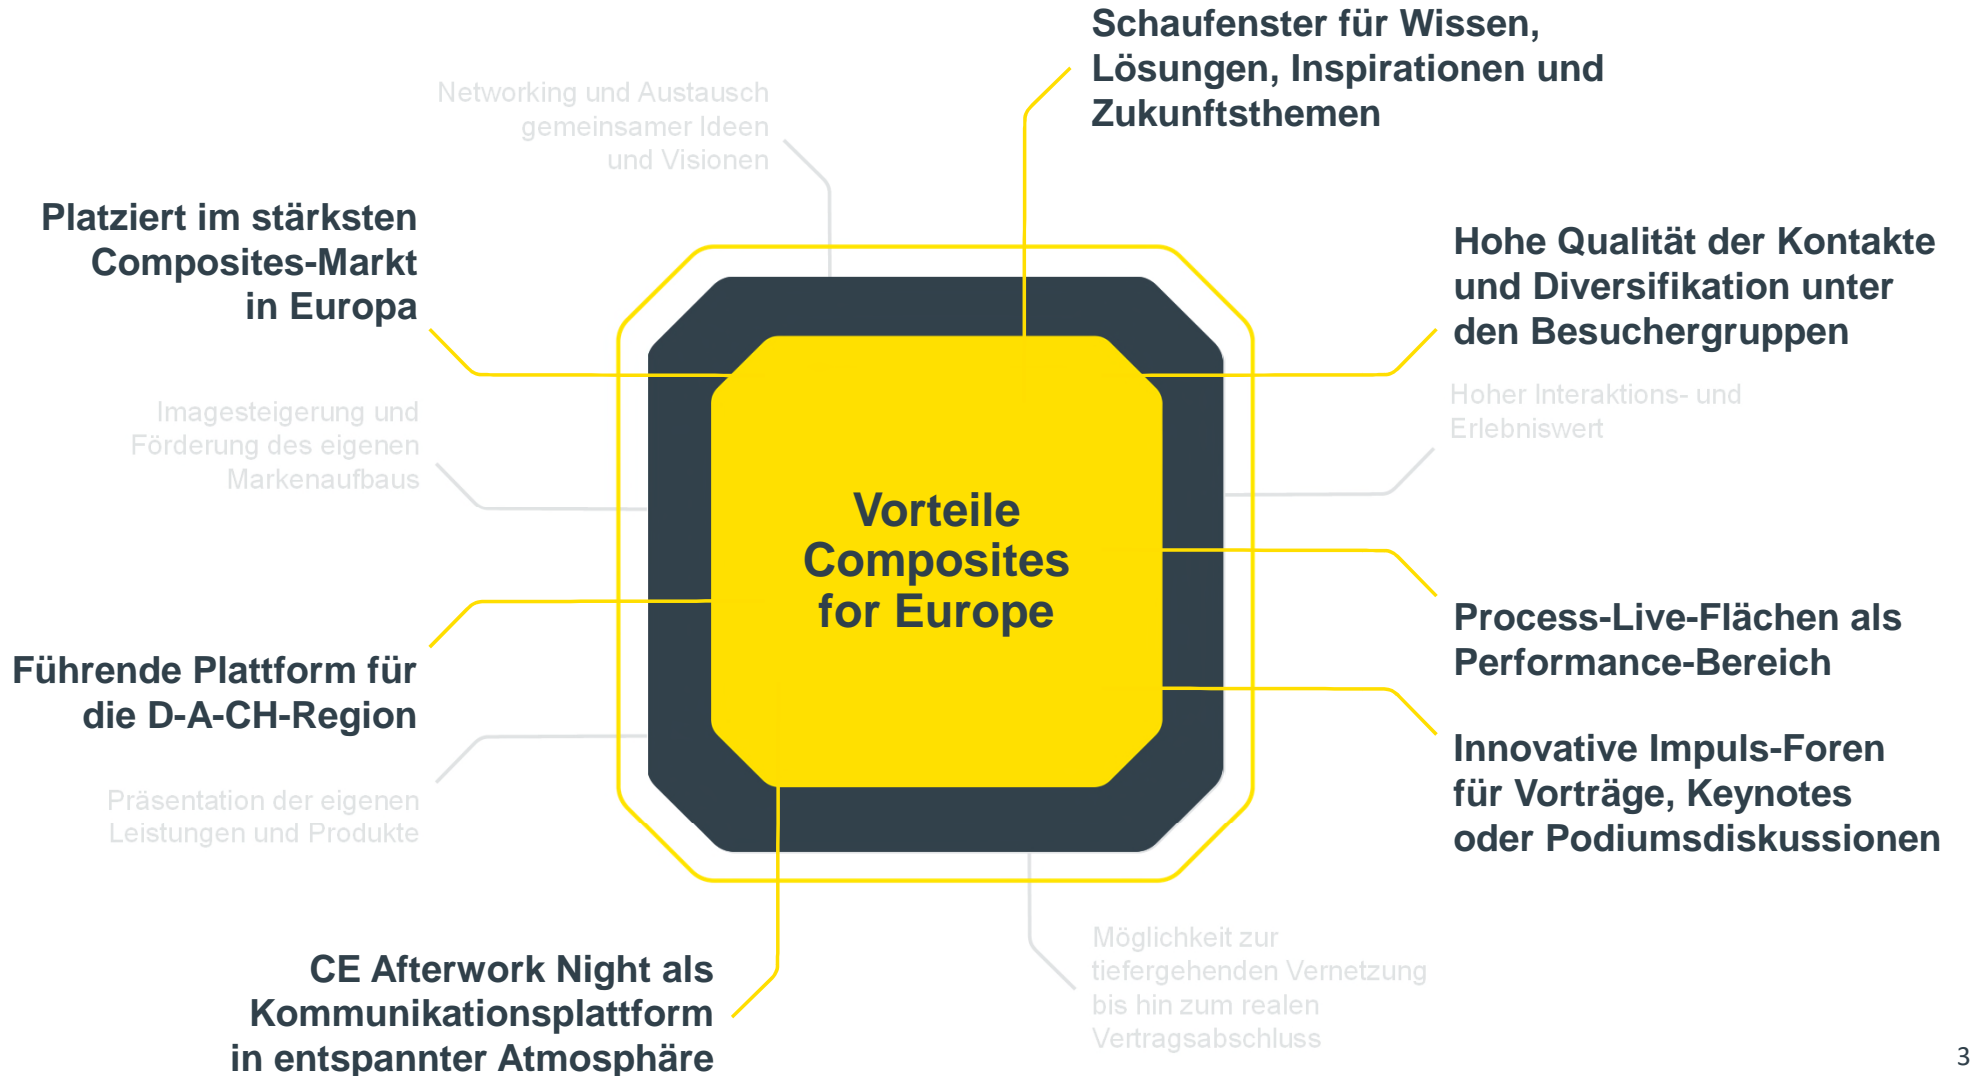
Schaufenster für Wissen, Lösungen, Inspirationen und Zukunftsthemen

Networking und Austausch gemeinsamer Ideen und Visionen

Platziert im stärksten Composites-Markt in Europa

Hohe Qualität der Kontakte und Diversifikation unter den Besuchergruppen

Hoher Interaktions- und Erlebniswert

Imagesteigerung und Förderung des eigenen Markenaufbaus

Vorteile Composites for Europe

Process-Live-Flächen als Performance-Bereich

Führende Plattform für die D-A-CH-Region

Innovative Impuls-Foren für Vorträge, Keynotes oder Podiumsdiskussionen

Präsentation der eigenen Leistungen und Produkte

Möglichkeit zur tiefergehenden Vernetzung bis hin zum realen Vertragsabschluss

CE Afterwork Night als Kommunikationsplattform in entspannter Atmosphäre

3